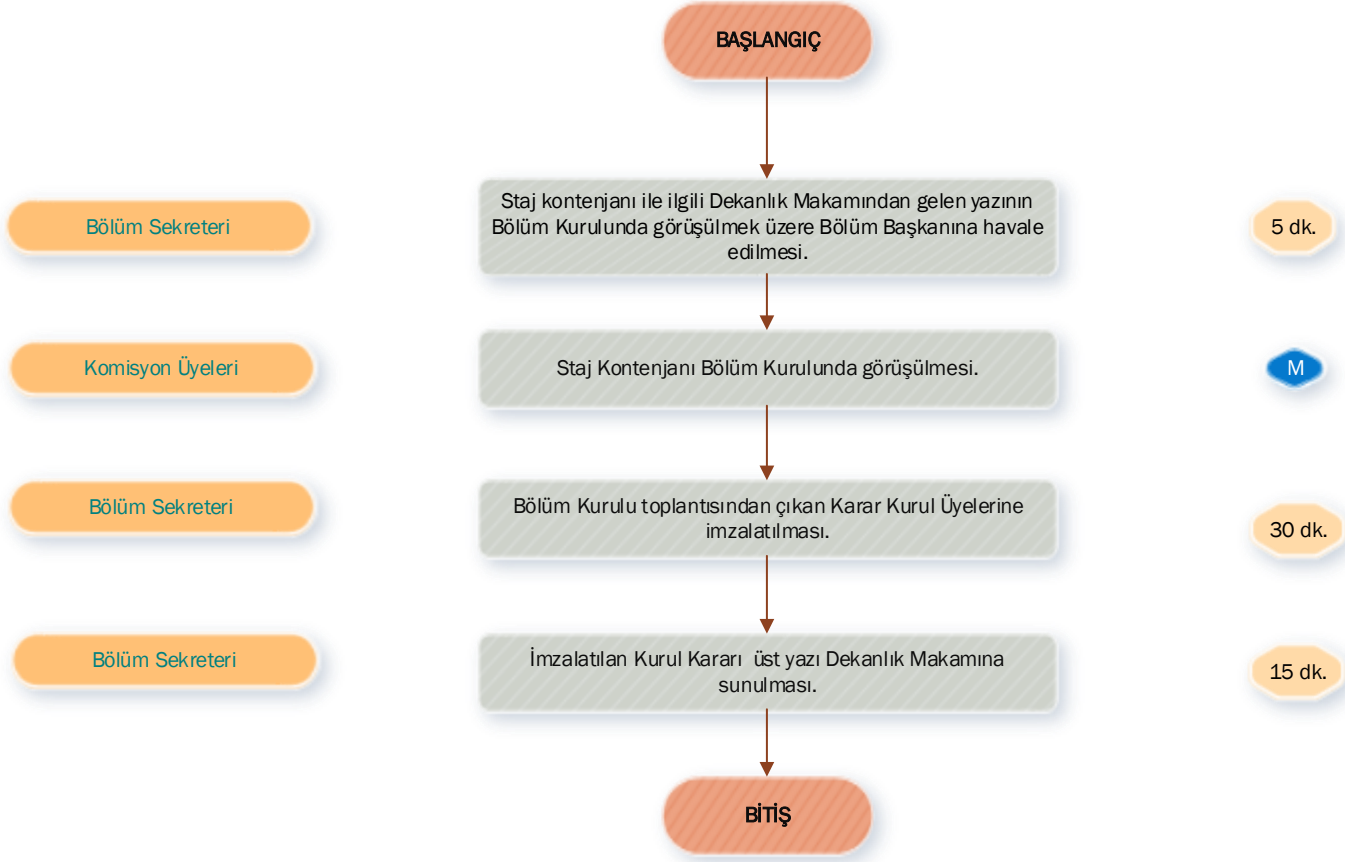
BAŞLANGIÇ

Bölüm Sekreteri

Staj kontenjanı ile ilgili Dekanlık Makamından gelen yazının Bölüm Kurulunda görüşülmek üzere Bölüm Başkanına havale edilmesi.

5 dk.

Komisyon Üyeleri

Staj Kontenjanı Bölüm Kurulunda görüşülmesi.

M

Bölüm Sekreteri

Bölüm Kurulu toplantısından çıkan Karar Kurul Üyelerine imzalatılması.

30 dk.

Bölüm Sekreteri

İmzalatılan Kurul Kararı üst yazı Dekanlık Makamına sunulması.

15 dk.

BİTİŞ